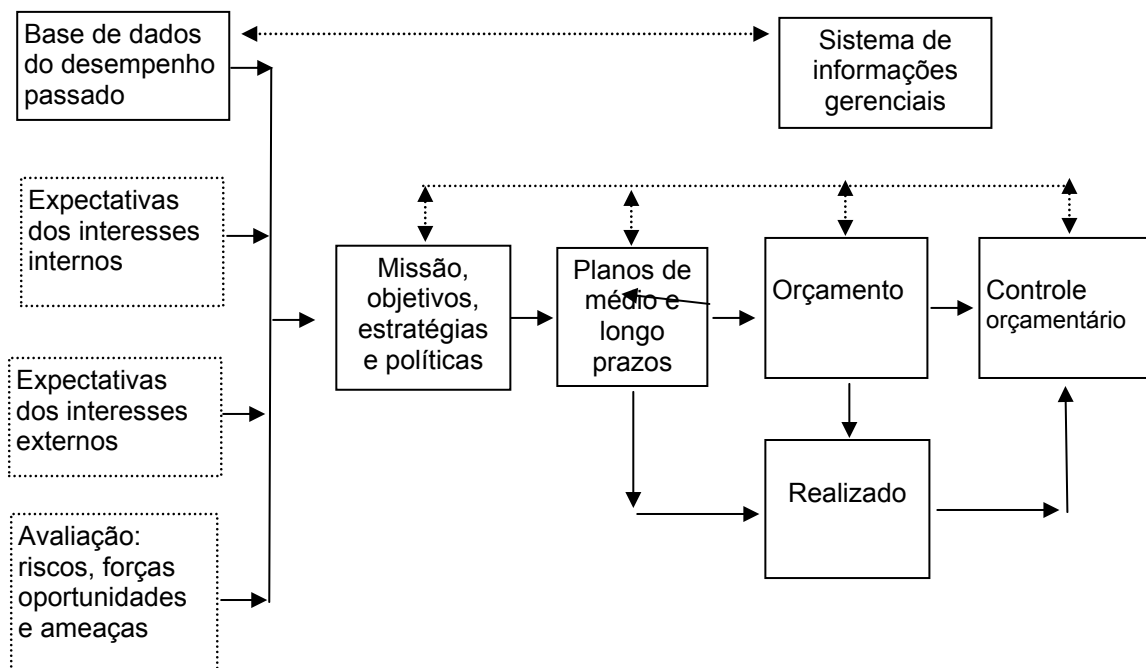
Base de dados do desempenho passado

Sistema de informações gerenciais

Expectativas dos interesses internos

Expectativas dos interesses externos

Avaliação: riscos, forças oportunidades e ameaças

Missão, objetivos, estratégias e políticas

Planos de médio e longo prazos

Orçamento

Controle orçamentário

Realizado